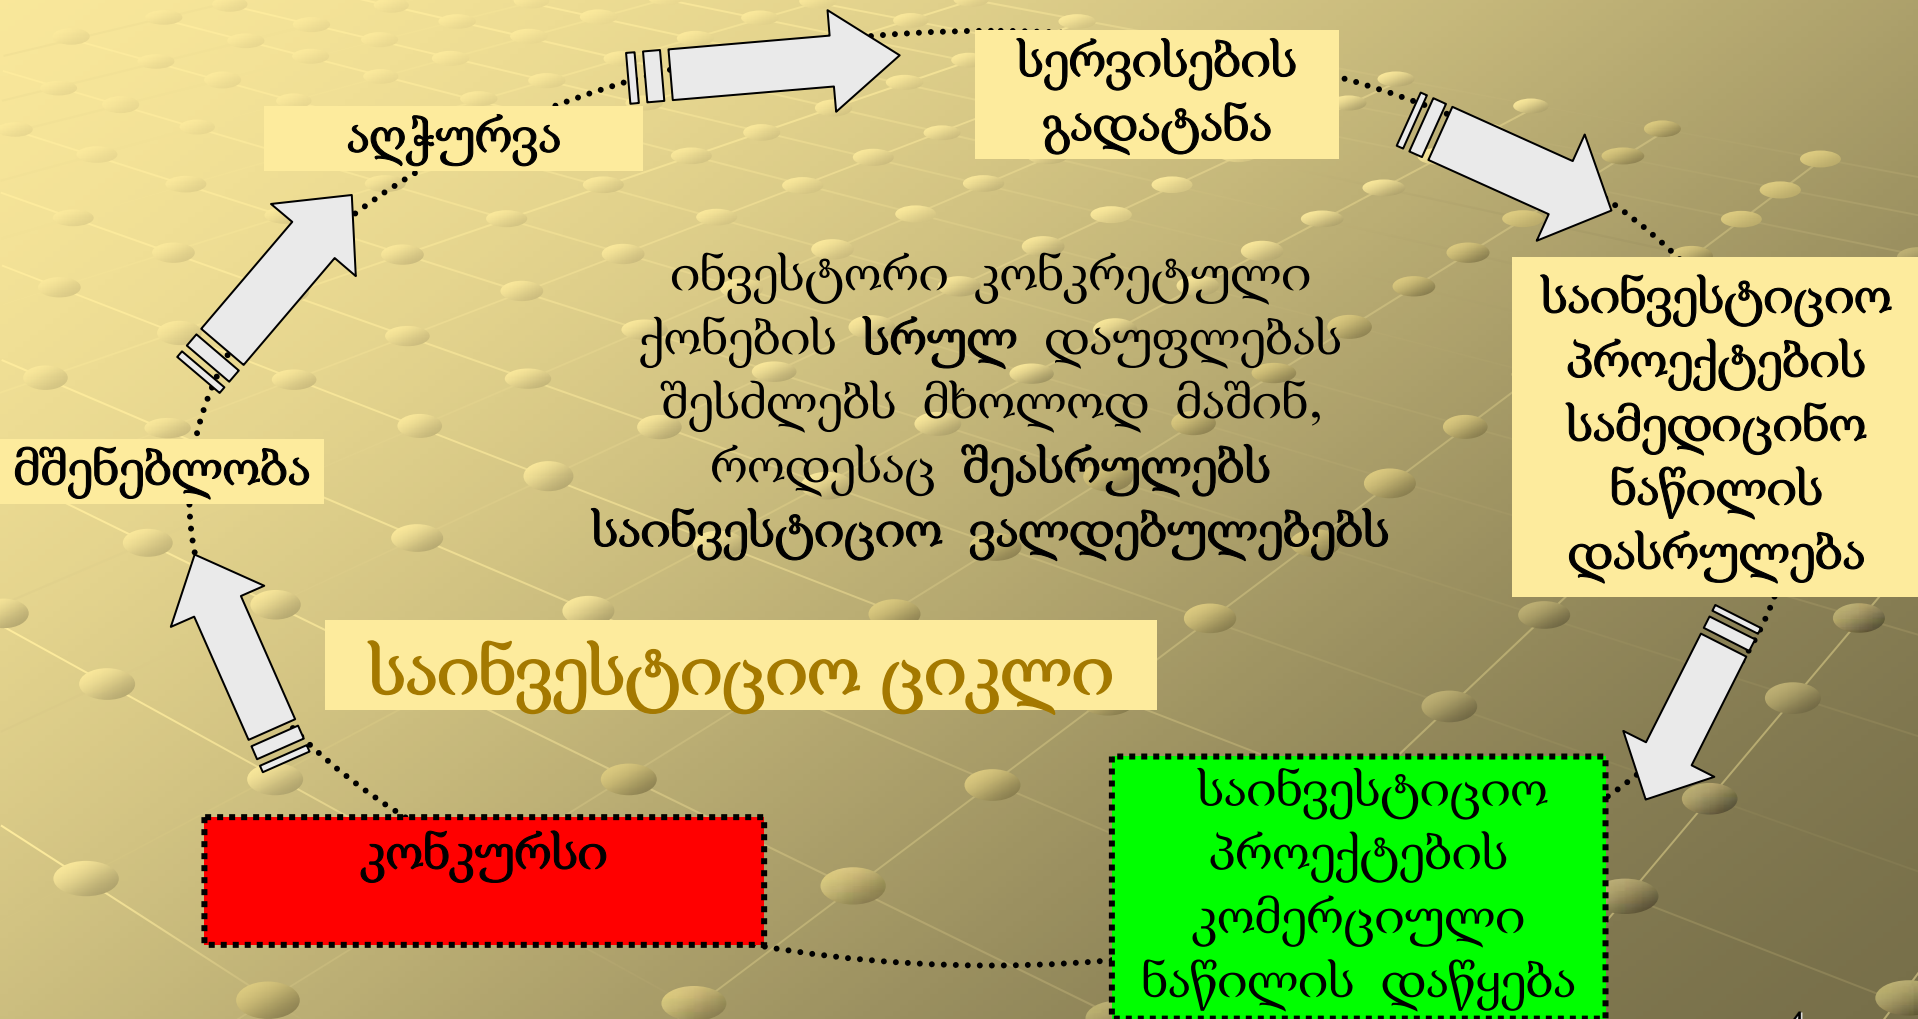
სერვისების გადატანა

საინვესტიციო პროექტების სამედიცინო ნაწილის დასრულება

საინვესტიციო პროექტების კომერციული ნაწილის დაწყება

კონკურსი

მშენებლობა

აღჭურვა

ინვესტორი კონკრეტული ქონების სრულ დაუფლებას შესძლებს მხოლოდ მაშინ, როდესაც შეასრულებს საინვესტიციო ვალდებულებებს

საინვესტიციო ციკლი